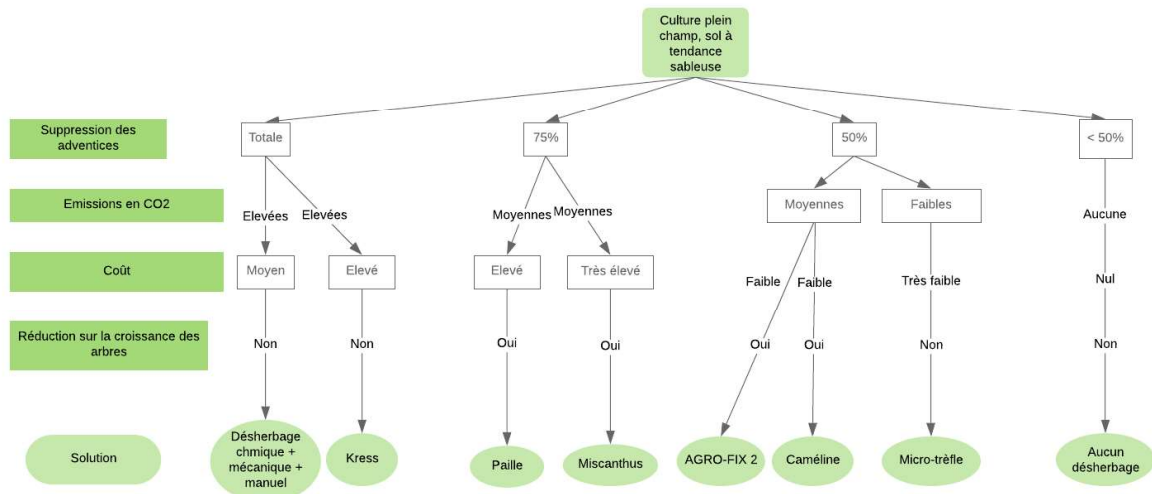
Culture plein champ, sol à tendance sableuse

Suppression des adventices

Emissions en CO2

Coût

Réduction sur la croissance des arbres

Solution

Totale

Elevées

Elevées

Moyen

Elevé

Non

Non

Désherbage chmique + mécanique + manuel

Kress

75%

Moyennes

Moyennes

Elevé

Très élevé

Oui

Oui

Paille

Miscanthus

50%

Moyennes

Faibles

Faible

Faible

Très faible

Oui

Oui

Non

AGRO-FIX 2

Caméline

Micro-trèfle

< 50%

Aucune

Nul

Non

Aucun désherbage